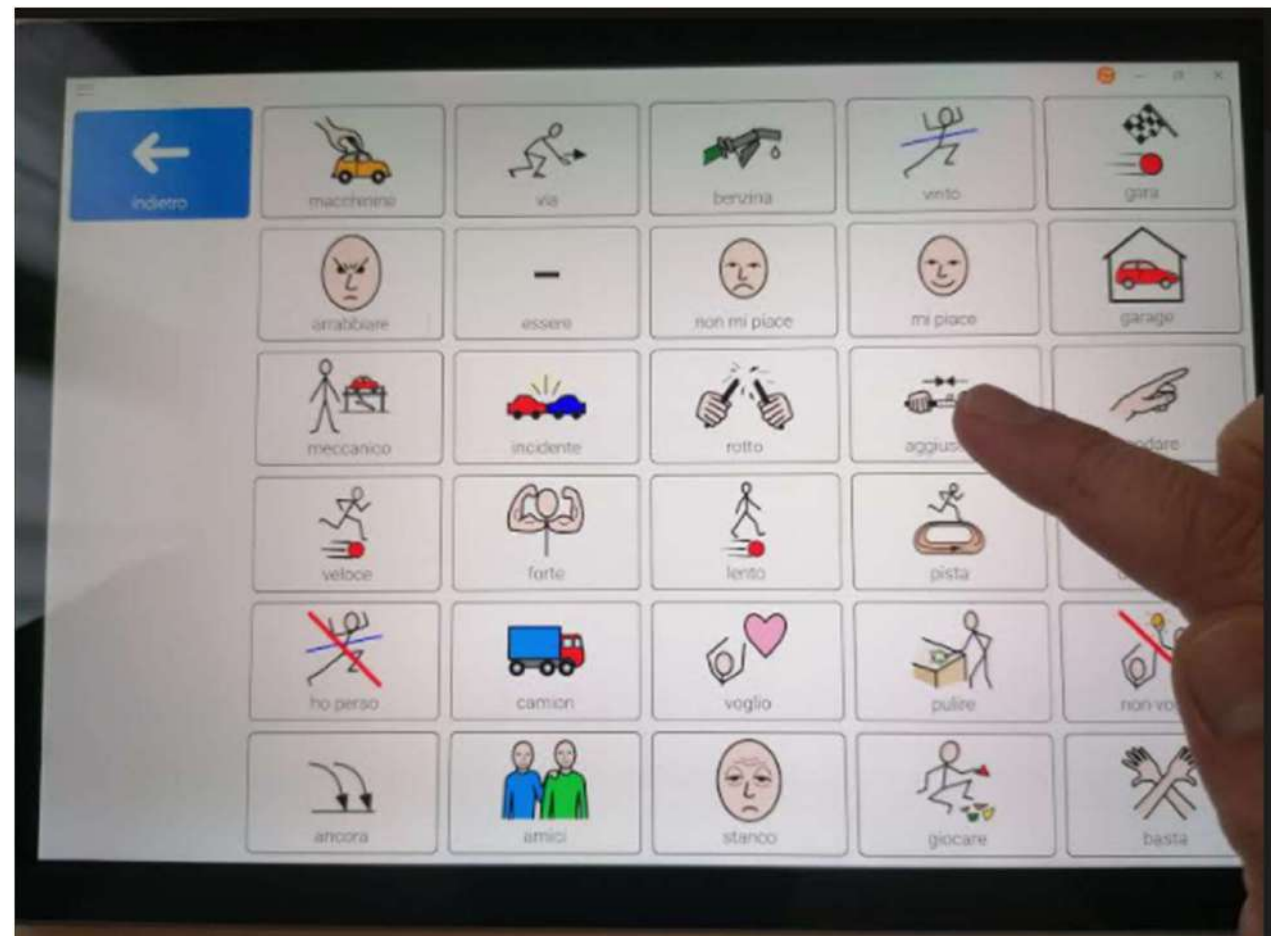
indietro

macchinine

via

benzina

vinto

gara

arrabbiare

essere

non mi piace

mi piace

garage

meccanico

incidente

rotto

aggius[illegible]

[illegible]dare

veloce

forte

lento

pista

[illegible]

ho perso

camion

voglio

pulire

non vo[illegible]

ancora

amici

stanco

giocare

basta